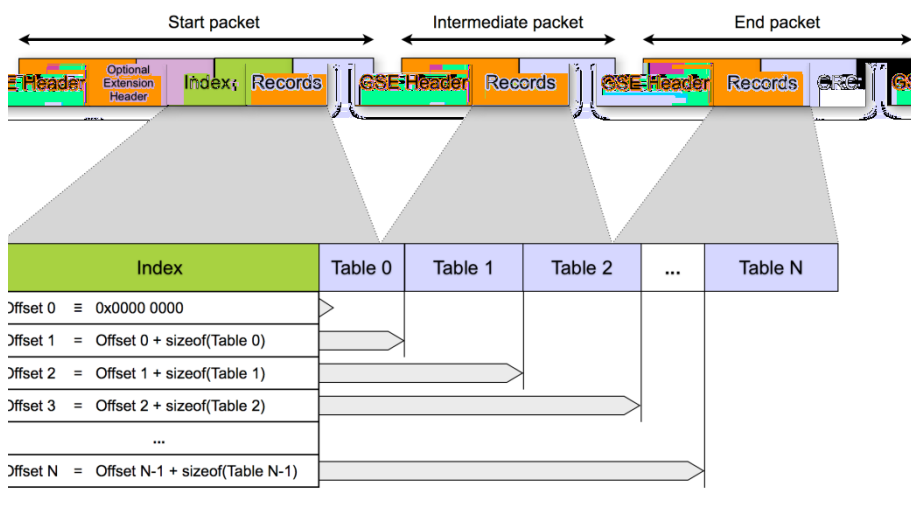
Start packet

Intermediate packet

End packet

E Header

Optional Extension Header

Index

Records

GSE Header

Records

GSE Header

Records

CRC

Index

Table 0

Table 1

Table 2

...

Table N

Offset 0 ≡ 0x0000 0000

Offset 1 = Offset 0 + sizeof(Table 0)

Offset 2 = Offset 1 + sizeof(Table 1)

Offset 3 = Offset 2 + sizeof(Table 2)

...

Offset N = Offset N-1 + sizeof(Table N-1)